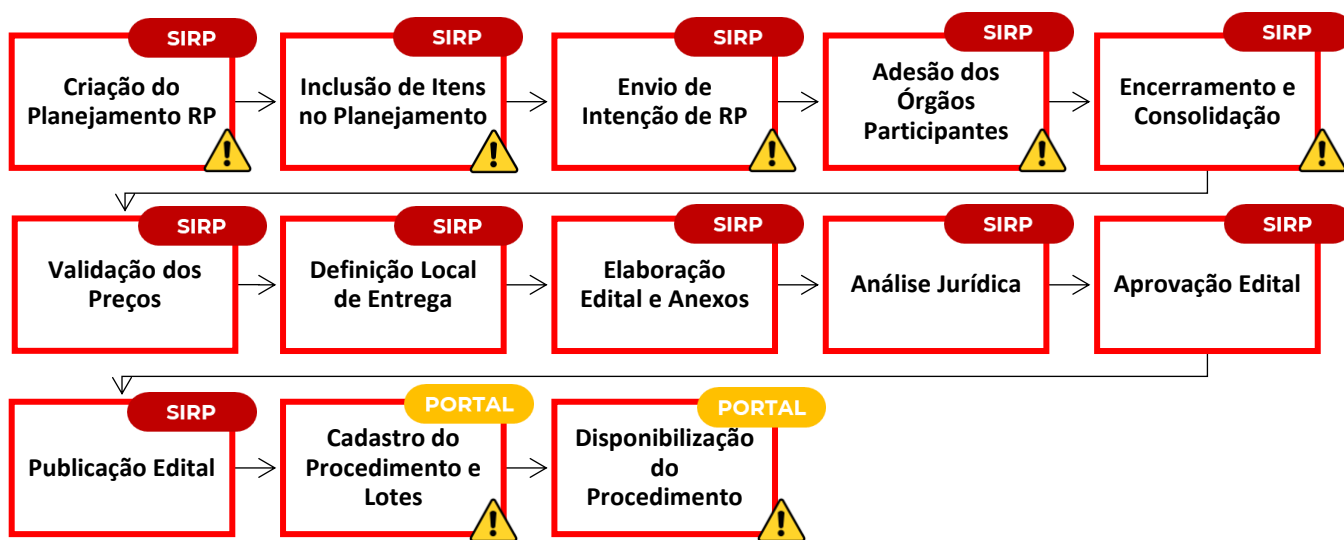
SIRP
Criação do Planejamento RP

SIRP
Inclusão de Itens no Planejamento

SIRP
Envio de Intenção de RP

SIRP
Adesão dos Órgãos Participantes

SIRP
Encerramento e Consolidação

SIRP
Validação dos Preços

SIRP
Definição Local de Entrega

SIRP
Elaboração Edital e Anexos

SIRP
Análise Jurídica

SIRP
Aprovação Edital

SIRP
Publicação Edital

PORTAL
Cadastro do Procedimento e Lotes

PORTAL
Disponibilização do Procedimento